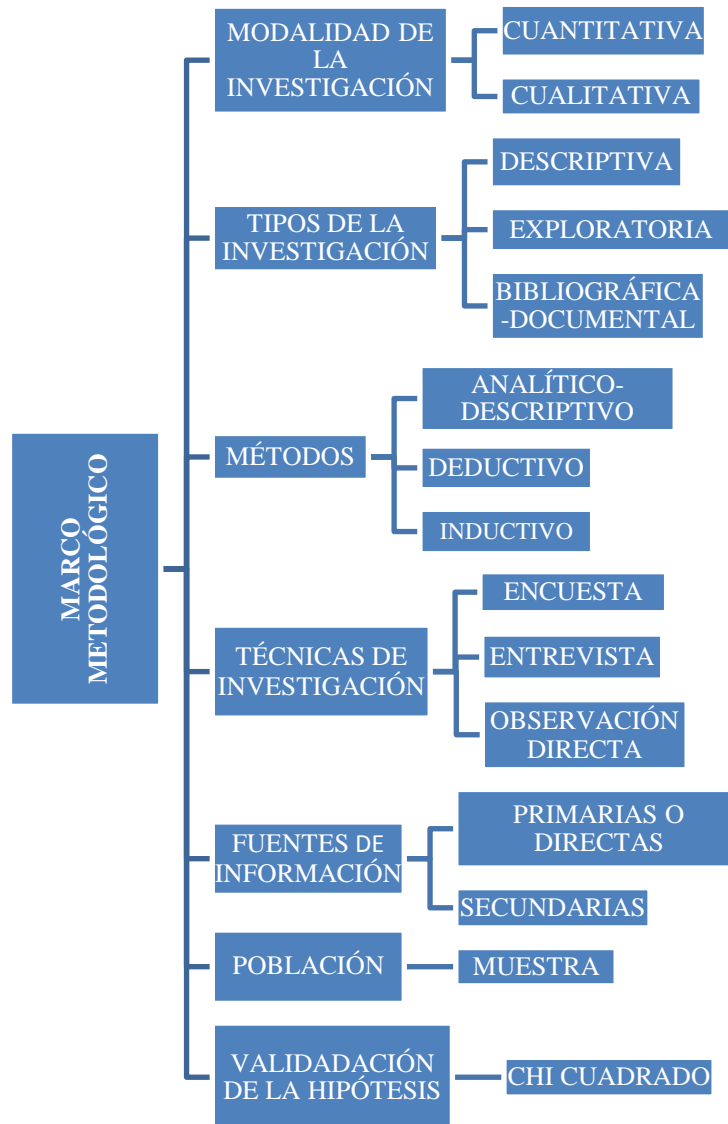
MARCO METODOLÓGICO

MODALIDAD DE LA INVESTIGACIÓN
CUANTITATIVA
CUALITATIVA

TIPOS DE LA INVESTIGACIÓN
DESCRIPTIVA
EXPLORATORIA
BIBLIOGRÁFICA -DOCUMENTAL

MÉTODOS
ANALÍTICO-DESCRIPTIVO
DEDUCTIVO
INDUCTIVO

TÉCNICAS DE INVESTIGACIÓN
ENCUESTA
ENTREVISTA
OBSERVACIÓN DIRECTA

FUENTES DE INFORMACIÓN
PRIMARIAS O DIRECTAS
SECUNDARIAS

POBLACIÓN
MUESTRA

VALIDADACIÓN DE LA HIPÓTESIS
CHI CUADRADO